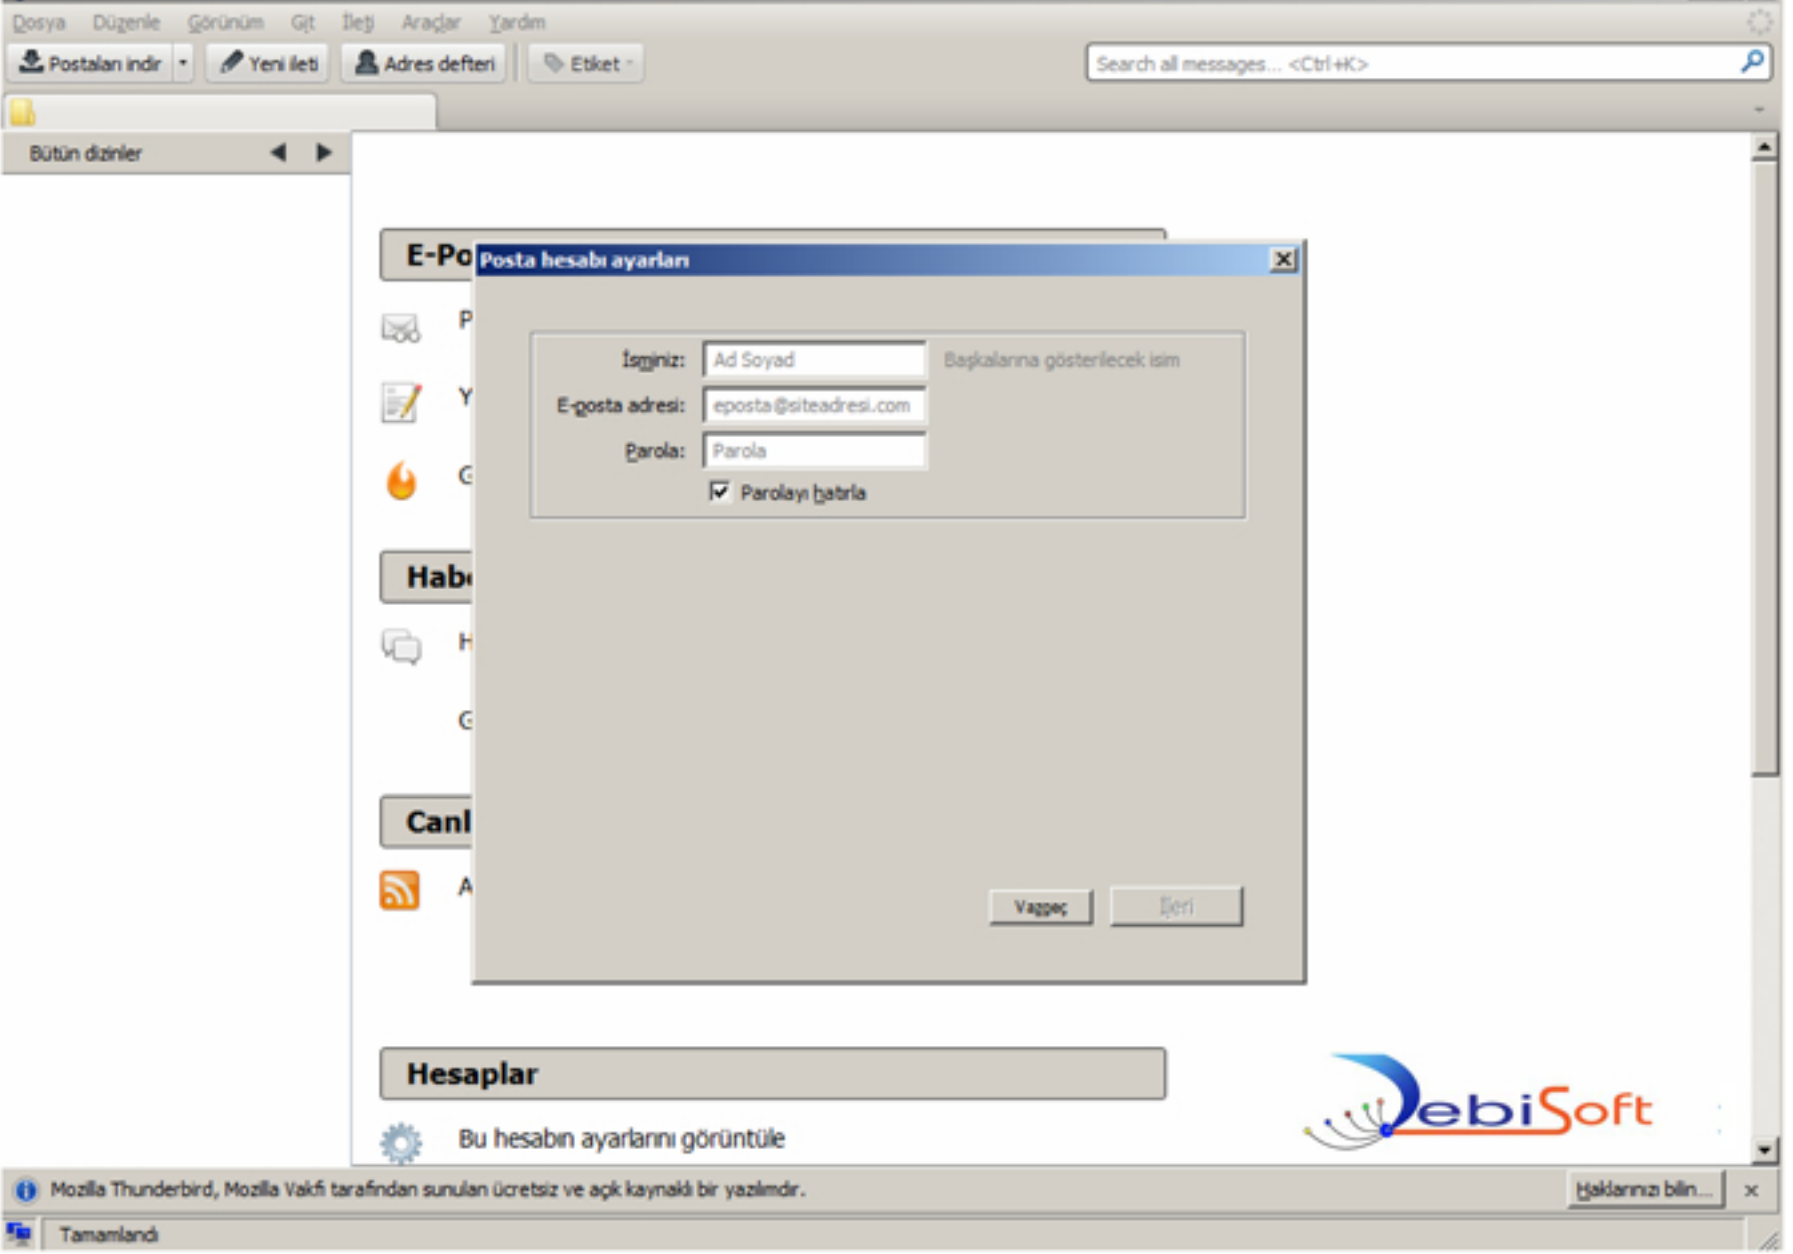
Dosya Düzenle Görünüm Git İleti Araçlar Yardım

Postaları indir | Yeni ileti | Adres defteri | Etiket

Search all messages... <Ctrl+K>

Bütün dizinler

E-Po

P

Y

G

Hab

H

G

Canl

A

Posta hesabı ayarları

İsminiz: Ad Soyad Başkalarına gösterilecek isim

E-posta adresi: eposta@siteadresi.com

Parola: Parola

Parolayı hatırla

Vazgeç İleri

Hesaplar

Bu hesabın ayarlarını görüntüle

DebiSoft

Mozilla Thunderbird, Mozilla Vakfı tarafından sunulan ücretsiz ve açık kaynaklı bir yazılımdır.

Haklarınızı bilin...

Tamamlandı